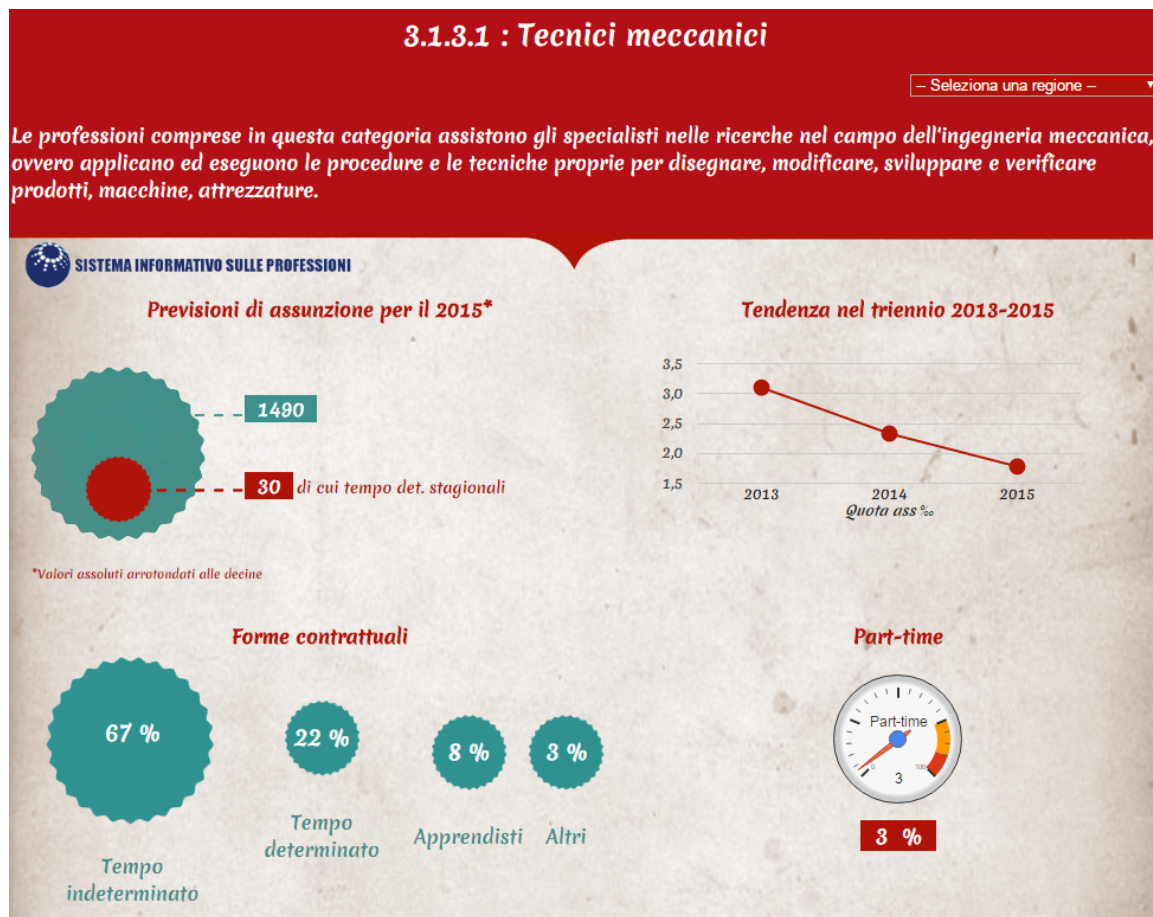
3.1.3.1 : Tecnici meccanici

– Seleziona una regione –

Le professioni comprese in questa categoria assistono gli specialisti nelle ricerche nel campo dell'ingegneria meccanica, ovvero applicano ed eseguono le procedure e le tecniche proprie per disegnare, modificare, sviluppare e verificare prodotti, macchine, attrezzature.

SISTEMA INFORMATIVO SULLE PROFESSIONI

Previsioni di assunzione per il 2015*

1490

30 di cui tempo det. stagionali

*Valori assoluti arrotondati alle decine

Tendenza nel triennio 2013-2015

3,5
3,0
2,5
2,0
1,5

2013 2014 2015

Quota ass ‰

Forme contrattuali

67 %
Tempo indeterminato

22 %
Tempo determinato

8 %
Apprendisti

3 %
Altri

Part-time

Part-time
0
100
3

3 %